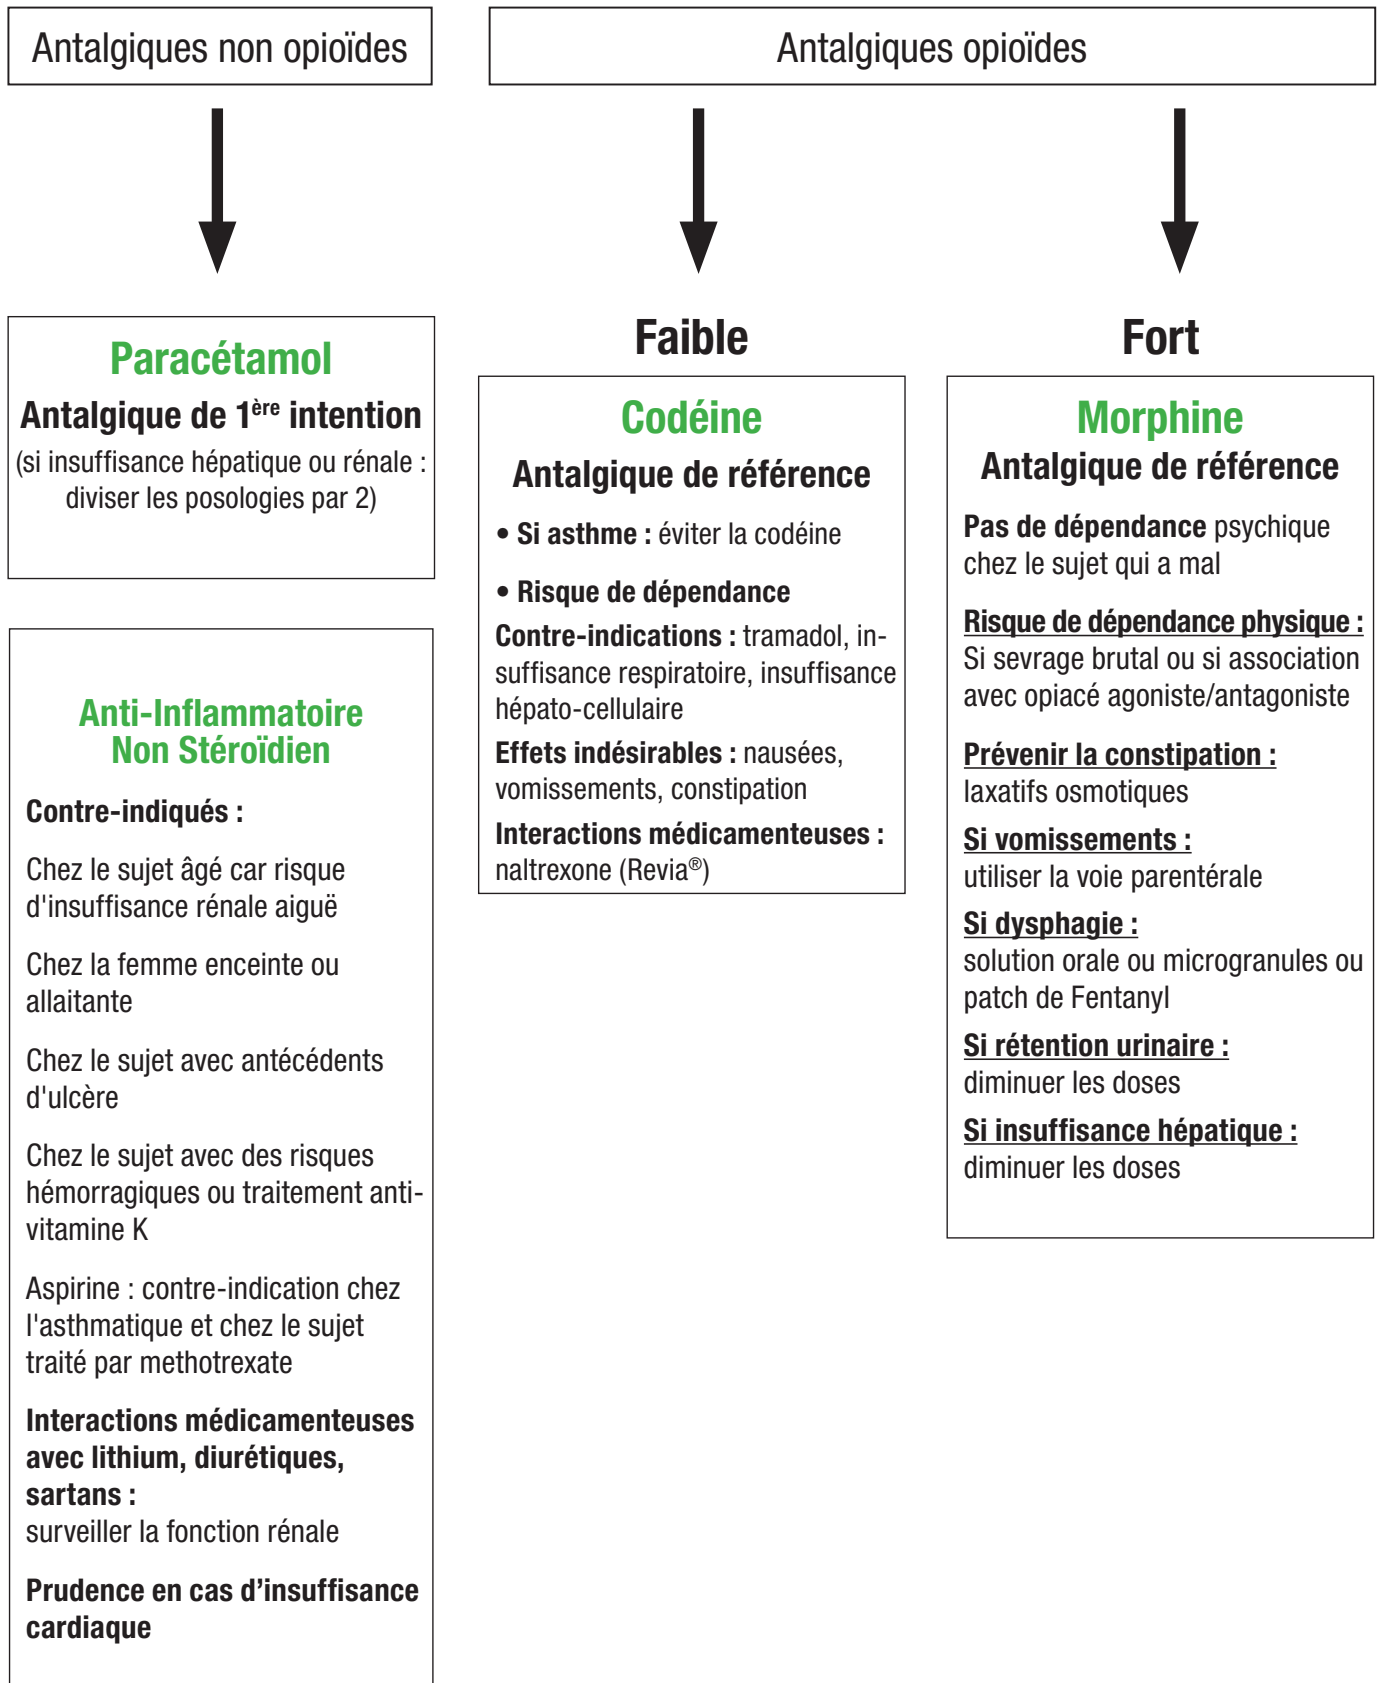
Antalgiques non opioïdes

Antalgiques opioïdes

Paracétamol

Antalgique de 1$^{ère}$ intention

(si insuffisance hépatique ou rénale : diviser les posologies par 2)

Anti-Inflammatoire Non Stéroïdien

Contre-indiqués :

Chez le sujet âgé car risque d'insuffisance rénale aiguë

Chez la femme enceinte ou allaitante

Chez le sujet avec antécédents d'ulcère

Chez le sujet avec des risques hémorragiques ou traitement anti-vitamine K

Aspirine : contre-indication chez l'asthmatique et chez le sujet traité par methotrexate

Interactions médicamenteuses avec lithium, diurétiques, sartans :
surveiller la fonction rénale

Prudence en cas d'insuffisance cardiaque

Faible

Codéine

Antalgique de référence

• Si asthme : éviter la codéine

• Risque de dépendance

Contre-indications : tramadol, insuffisance respiratoire, insuffisance hépato-cellulaire

Effets indésirables : nausées, vomissements, constipation

Interactions médicamenteuses : naltrexone (Revia®)

Fort

Morphine

Antalgique de référence

Pas de dépendance psychique chez le sujet qui a mal

Risque de dépendance physique :
Si sevrage brutal ou si association avec opiacé agoniste/antagoniste

Prévenir la constipation :
laxatifs osmotiques

Si vomissements :
utiliser la voie parentérale

Si dysphagie :
solution orale ou microgranules ou patch de Fentanyl

Si rétention urinaire :
diminuer les doses

Si insuffisance hépatique :
diminuer les doses